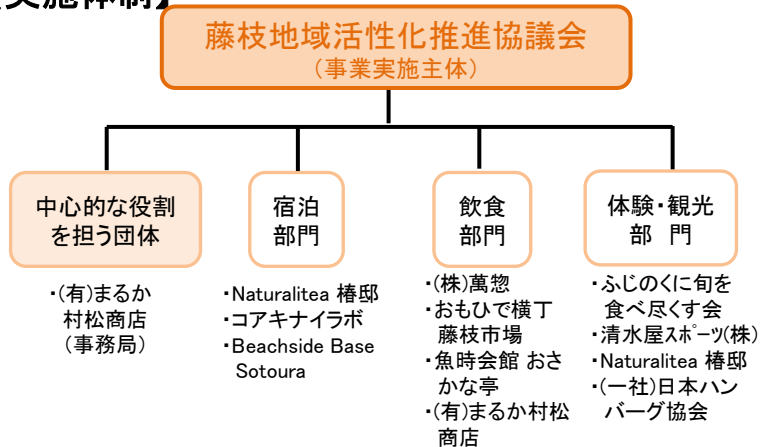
実施体制】

藤枝地域活性化推進協議会
（事業実施主体）

中心的な役割を担う団体

・(有)まるか村松商店（事務局）

宿泊部門

・Naturalitea 椿邸
・コアキナイラボ
・Beachside Base Sotoura

飲食部門

・(株)萬惣
・おもひで横丁藤枝市場
・魚時会館 おさかな亭
・(有)まるか村松商店

体験・観光部門

・ふじのくに旬を食べ尽くす会
・清水屋ｽﾎﾟｰﾂ(株)
・Naturalitea 椿邸
・(一社)日本ハンバーグ協会